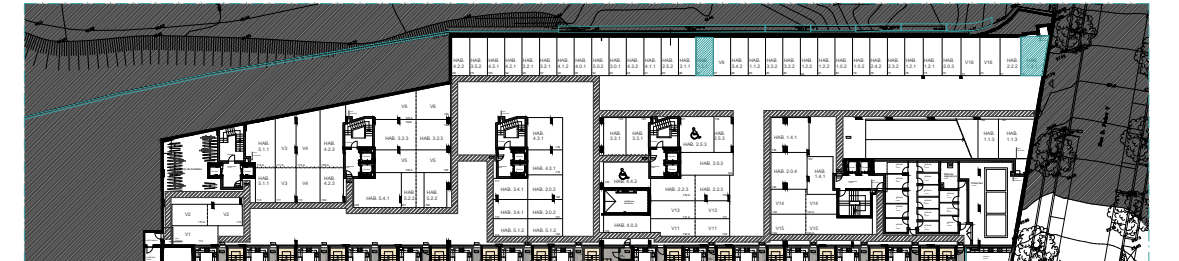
HAB. 6.2.2
HAB. 5.2.1
HAB. 6.2.1
HAB. 4.2.1
HAB. 5.2.1
HAB. 4.1.2
HAB. 6.3.2
HAB. 5.3.1
HAB. 4.3.2
HAB. 4.1.1
HAB. 2.5.2
HAB. 3.1.1
V9
HAB. 3.4.2
HAB. 1.1.2
HAB. 3.3.2
HAB. 1.2.2
HAB. 1.3.2
HAB. 1.0.2
HAB. 1.0.3
HAB. 2.4.2
HAB. 1.2.1
HAB. 1.2.1
HAB. 2.0.3
V16
V16
HAB. 2.2.2

V6
V6
HAB. 3.2.3
HAB. 3.2.3
HAB. 5.1.1
V3
V4
HAB. 4.2.3
V5
V5
HAB. 5.1.1
V3
V4
HAB. 4.2.3
HAB. 5.4.1
HAB. 5.2.3
HAB. 5.2.3
V2
V2
V1

HAB. 4.3.1
HAB. 4.0.1
HAB. 3.4.1
HAB. 2.0.2
HAB. 3.4.1
HAB. 2.0.2
HAB. 5.1.2
HAB. 5.1.2

HAB. 3.0.1
HAB. 3.0.1
HAB. 2.5.3
HAB. 2.5.3
HAB. 3.0.3
HAB. 4.4.2
HAB. 2.2.3
HAB. 2.2.3
V13
V13
HAB. 4.0.3
V11
V11

HAB. 1.4.1
HAB. 2.0.4
HAB. 1.4.1
V14
V14
V15
V15
HAB. 1.1.3
HAB. 1.1.3